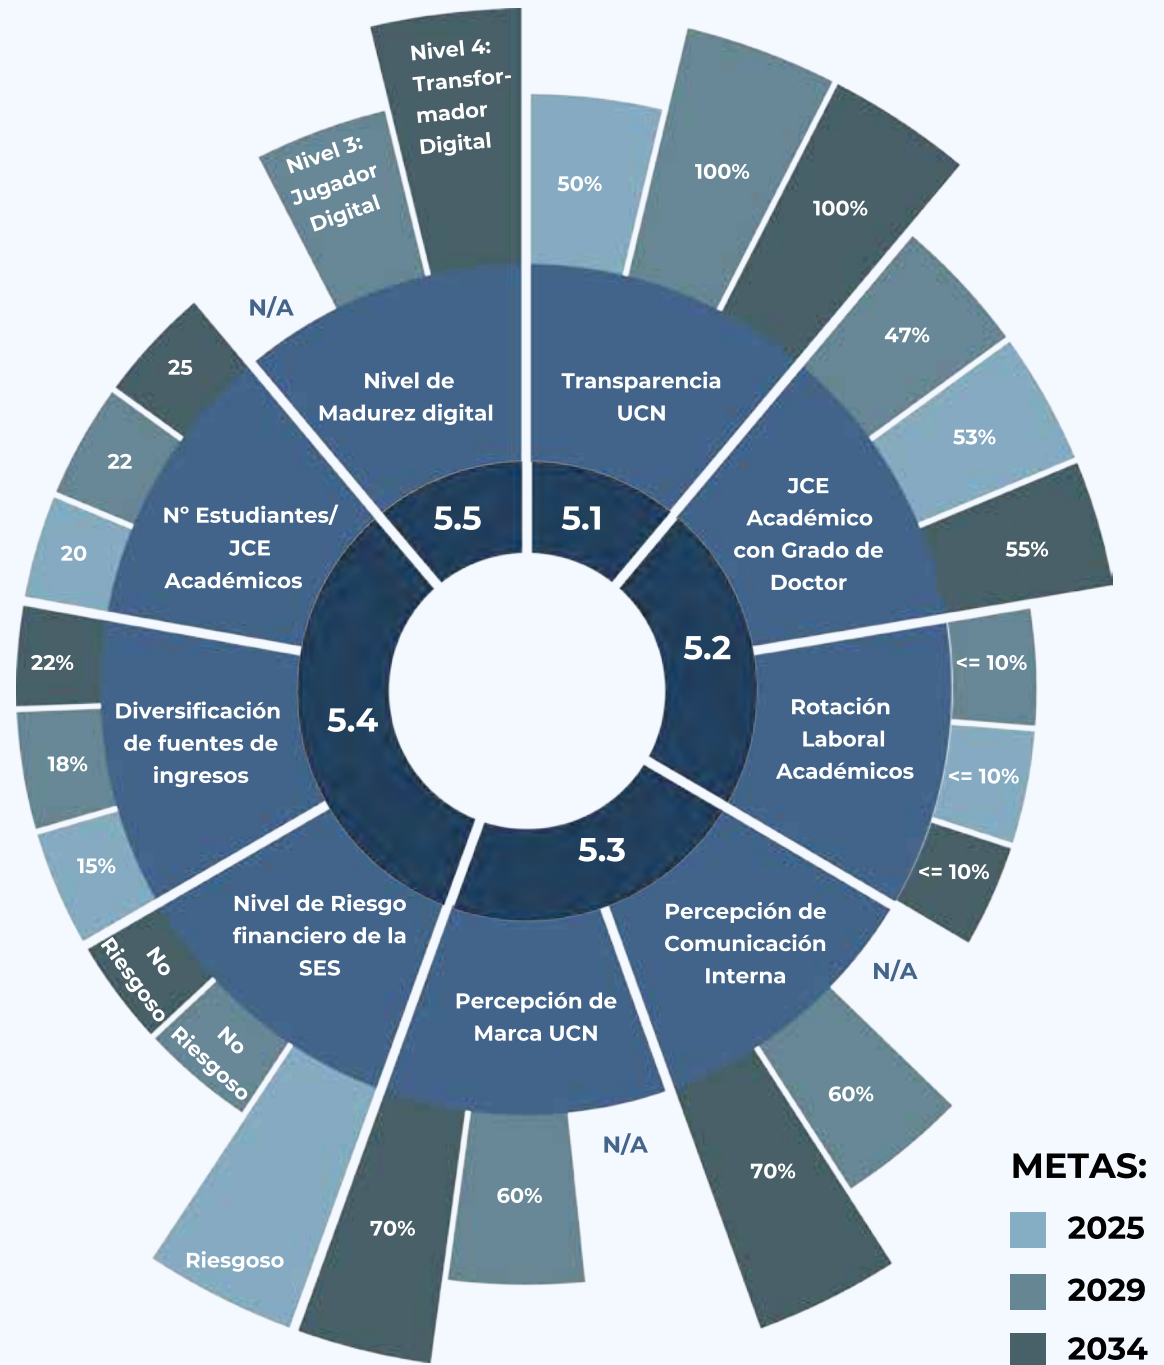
5.1

Transparencia UCN

50%

100%

100%

JCE Académico con Grado de Doctor

47%

53%

55%

5.2

Rotación Laboral Académicos

<= 10%

<= 10%

<= 10%

5.3

Percepción de Comunicación Interna

N/A

60%

70%

Percepción de Marca UCN

N/A

60%

70%

5.4

Nivel de Riesgo financiero de la SES

Riesgoso

No Riesgoso

No Riesgoso

Diversificación de fuentes de ingresos

15%

18%

22%

N° Estudiantes/ JCE Académicos

20

22

25

5.5

Nivel de Madurez digital

N/A

Nivel 3: Jugador Digital

Nivel 4: Transformador Digital

METAS:

2025

2029

2034